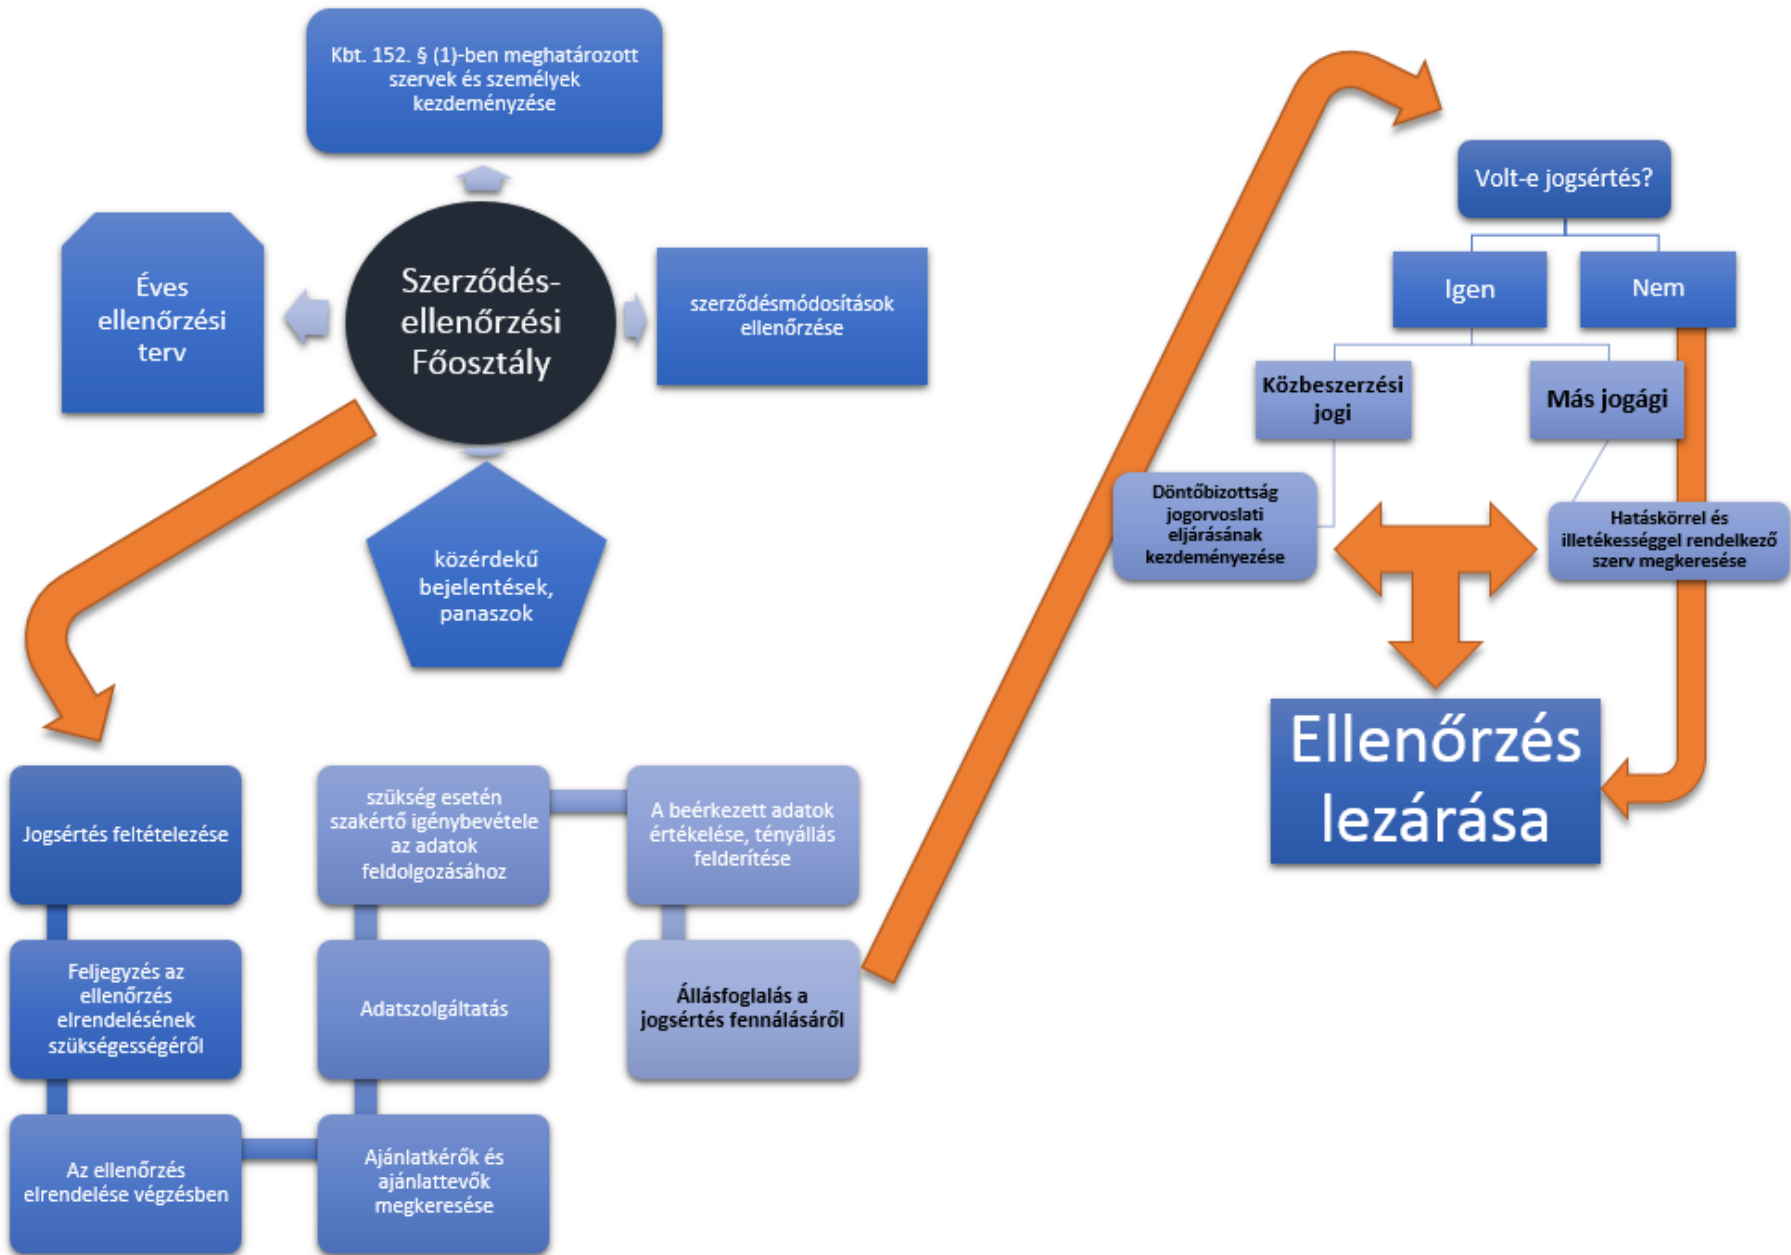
Kbt. 152. § (1)-ben meghatározott szervek és személyek kezdeményezése

Éves ellenőrzési terv

Szerződés-ellenőrzési Főosztály

szerződésmódosítások ellenőrzése

közérdekű bejelentések, panaszok

Volt-e jogsértés?

Igen

Nem

Közbeszerzési jogi

Más jogági

Döntőbizottság jogorvoslati eljárásának kezdeményezése

Hatáskörrel és illetékességgel rendelkező szerv megkeresése

Ellenőrzés lezárása

Jogsértés feltételezése

Feljegyzés az ellenőrzés elrendelésének szükségességéről

Az ellenőrzés elrendelése végzésben

Ajánlatkérők és ajánlattevők megkeresése

Adatszolgáltatás

szükség esetén szakértő igénybevétele az adatok feldolgozásához

A beérkezett adatok értékelése, tényállás felderítése

Állásfoglalás a jogsértés fennálásáról